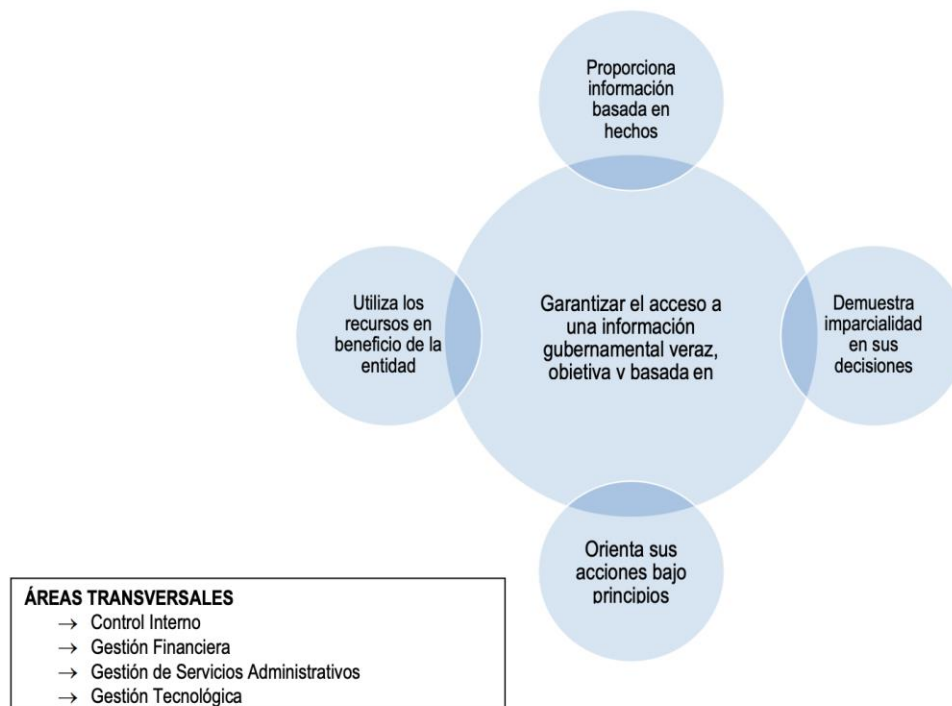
Proporciona información basada en hechos

Utiliza los recursos en beneficio de la entidad

Garantizar el acceso a una información gubernamental veraz, objetiva y basada en

Demuestra imparcialidad en sus decisiones

Orienta sus acciones bajo principios

ÁREAS TRANSVERSALES
→ Control Interno
→ Gestión Financiera
→ Gestión de Servicios Administrativos
→ Gestión Tecnológica